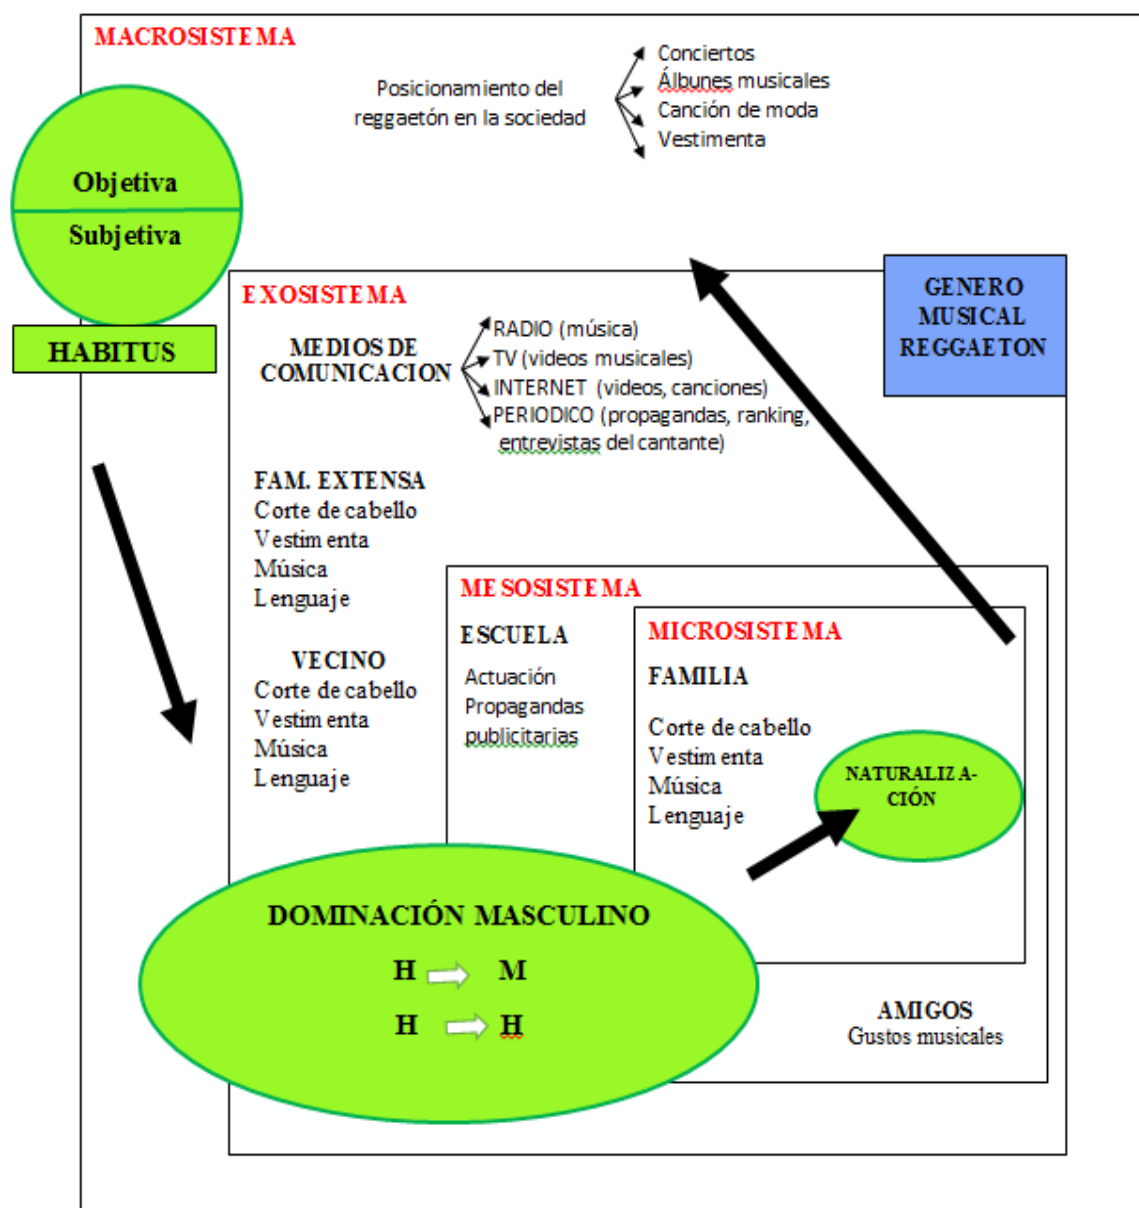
MACROSISTEMA

Posicionamiento del reggaetón en la sociedad

Conciertos
Álbunes musicales
Canción de moda
Vestimenta

Objetiva
Subjetiva

HABITUS

EXOSISTEMA

GENERO MUSICAL REGGAETON

MEDIOS DE COMUNICACION

RADIO (música)
TV (videos musicales)
INTERNET (videos, canciones)
PERIODICO (propagandas, ranking, entrevistas del cantante)

FAM. EXTENSA
Corte de cabello
Vestimenta
Música
Lenguaje

VECINO
Corte de cabello
Vestimenta
Música
Lenguaje

MESOSISTEMA

ESCUELA
Actuación
Propagandas publicitarias

MICROSISTEMA

FAMILIA
Corte de cabello
Vestimenta
Música
Lenguaje

NATURALIZA-CIÓN

DOMINACIÓN MASCULINO
H M
H H

AMIGOS
Gustos musicales